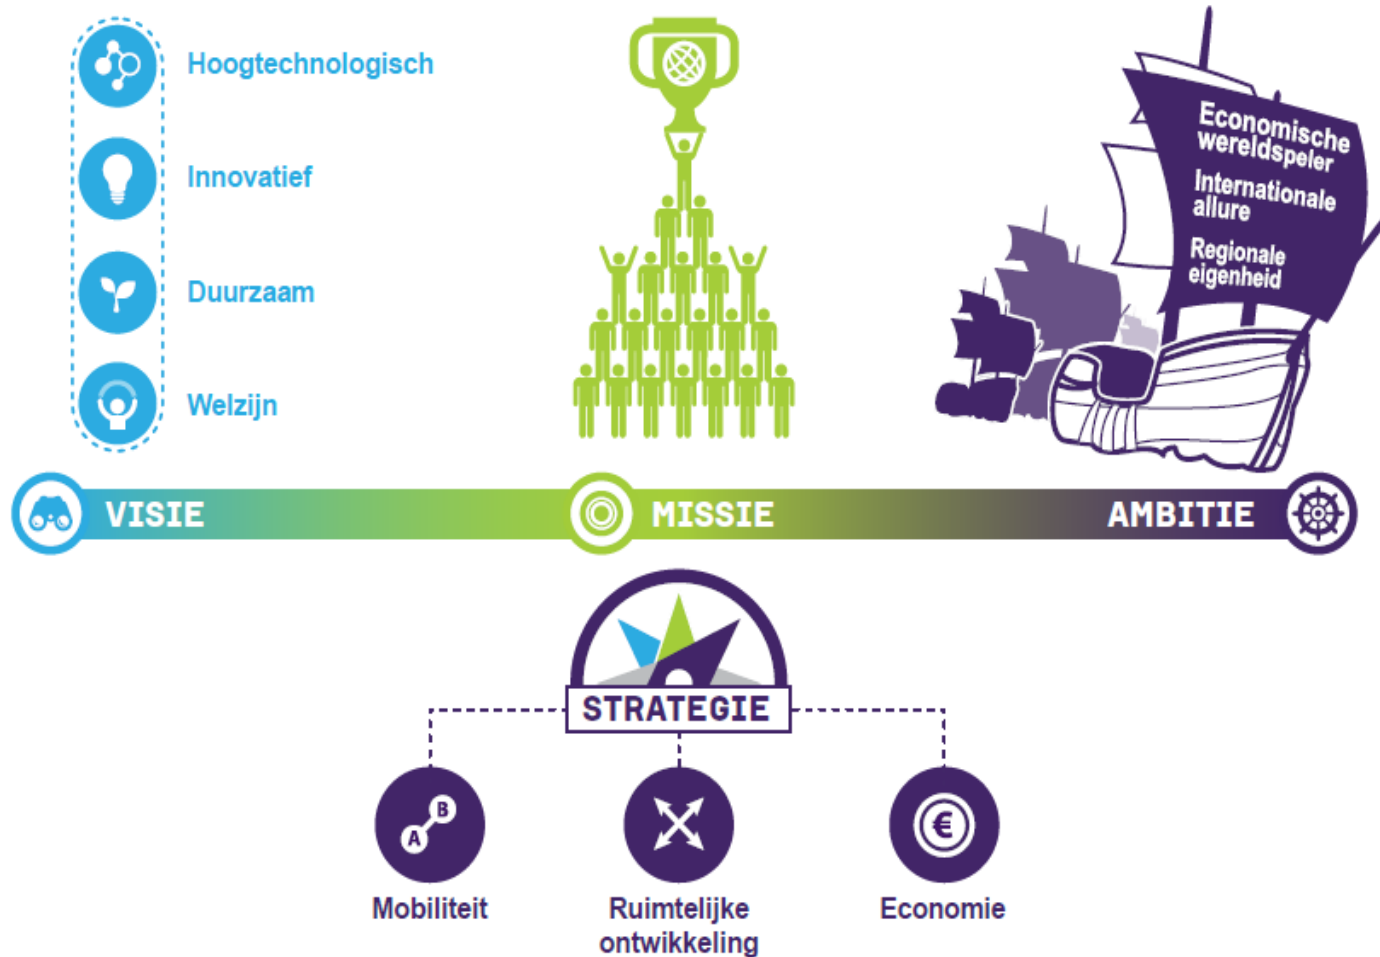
Hoogtechnologisch

Innovatief

Duurzaam

Welzijn

Economische wereldspeler

Internationale allure

Regionale eigenheid

VISIE

MISSIE

AMBITIE

STRATEGIE

B

A

Mobiliteit

Ruimtelijke ontwikkeling

€

Economie